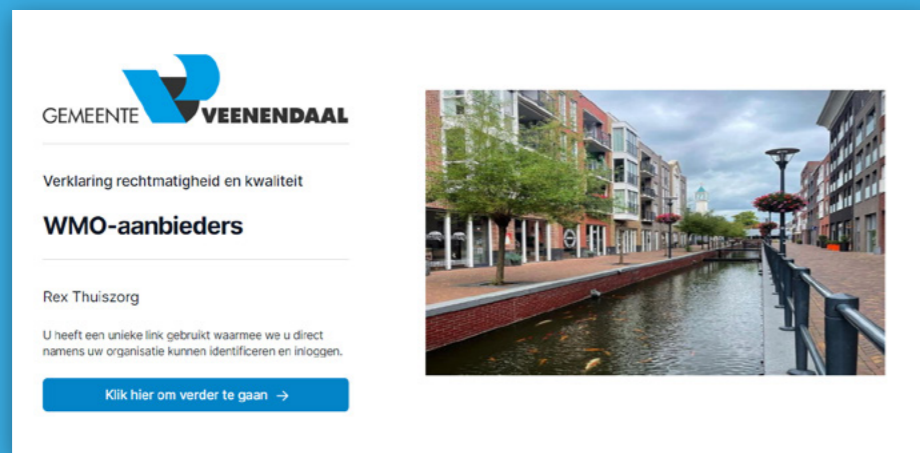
GEMEENTE VEENENDAAL

Verklaring rechtmatigheid en kwaliteit

WMO-aanbieders

Rex Thuiszorg

U heeft een unieke link gebruikt waarmee we u direct namens uw organisatie kunnen identificeren en inloggen.

Klik hier om verder te gaan →